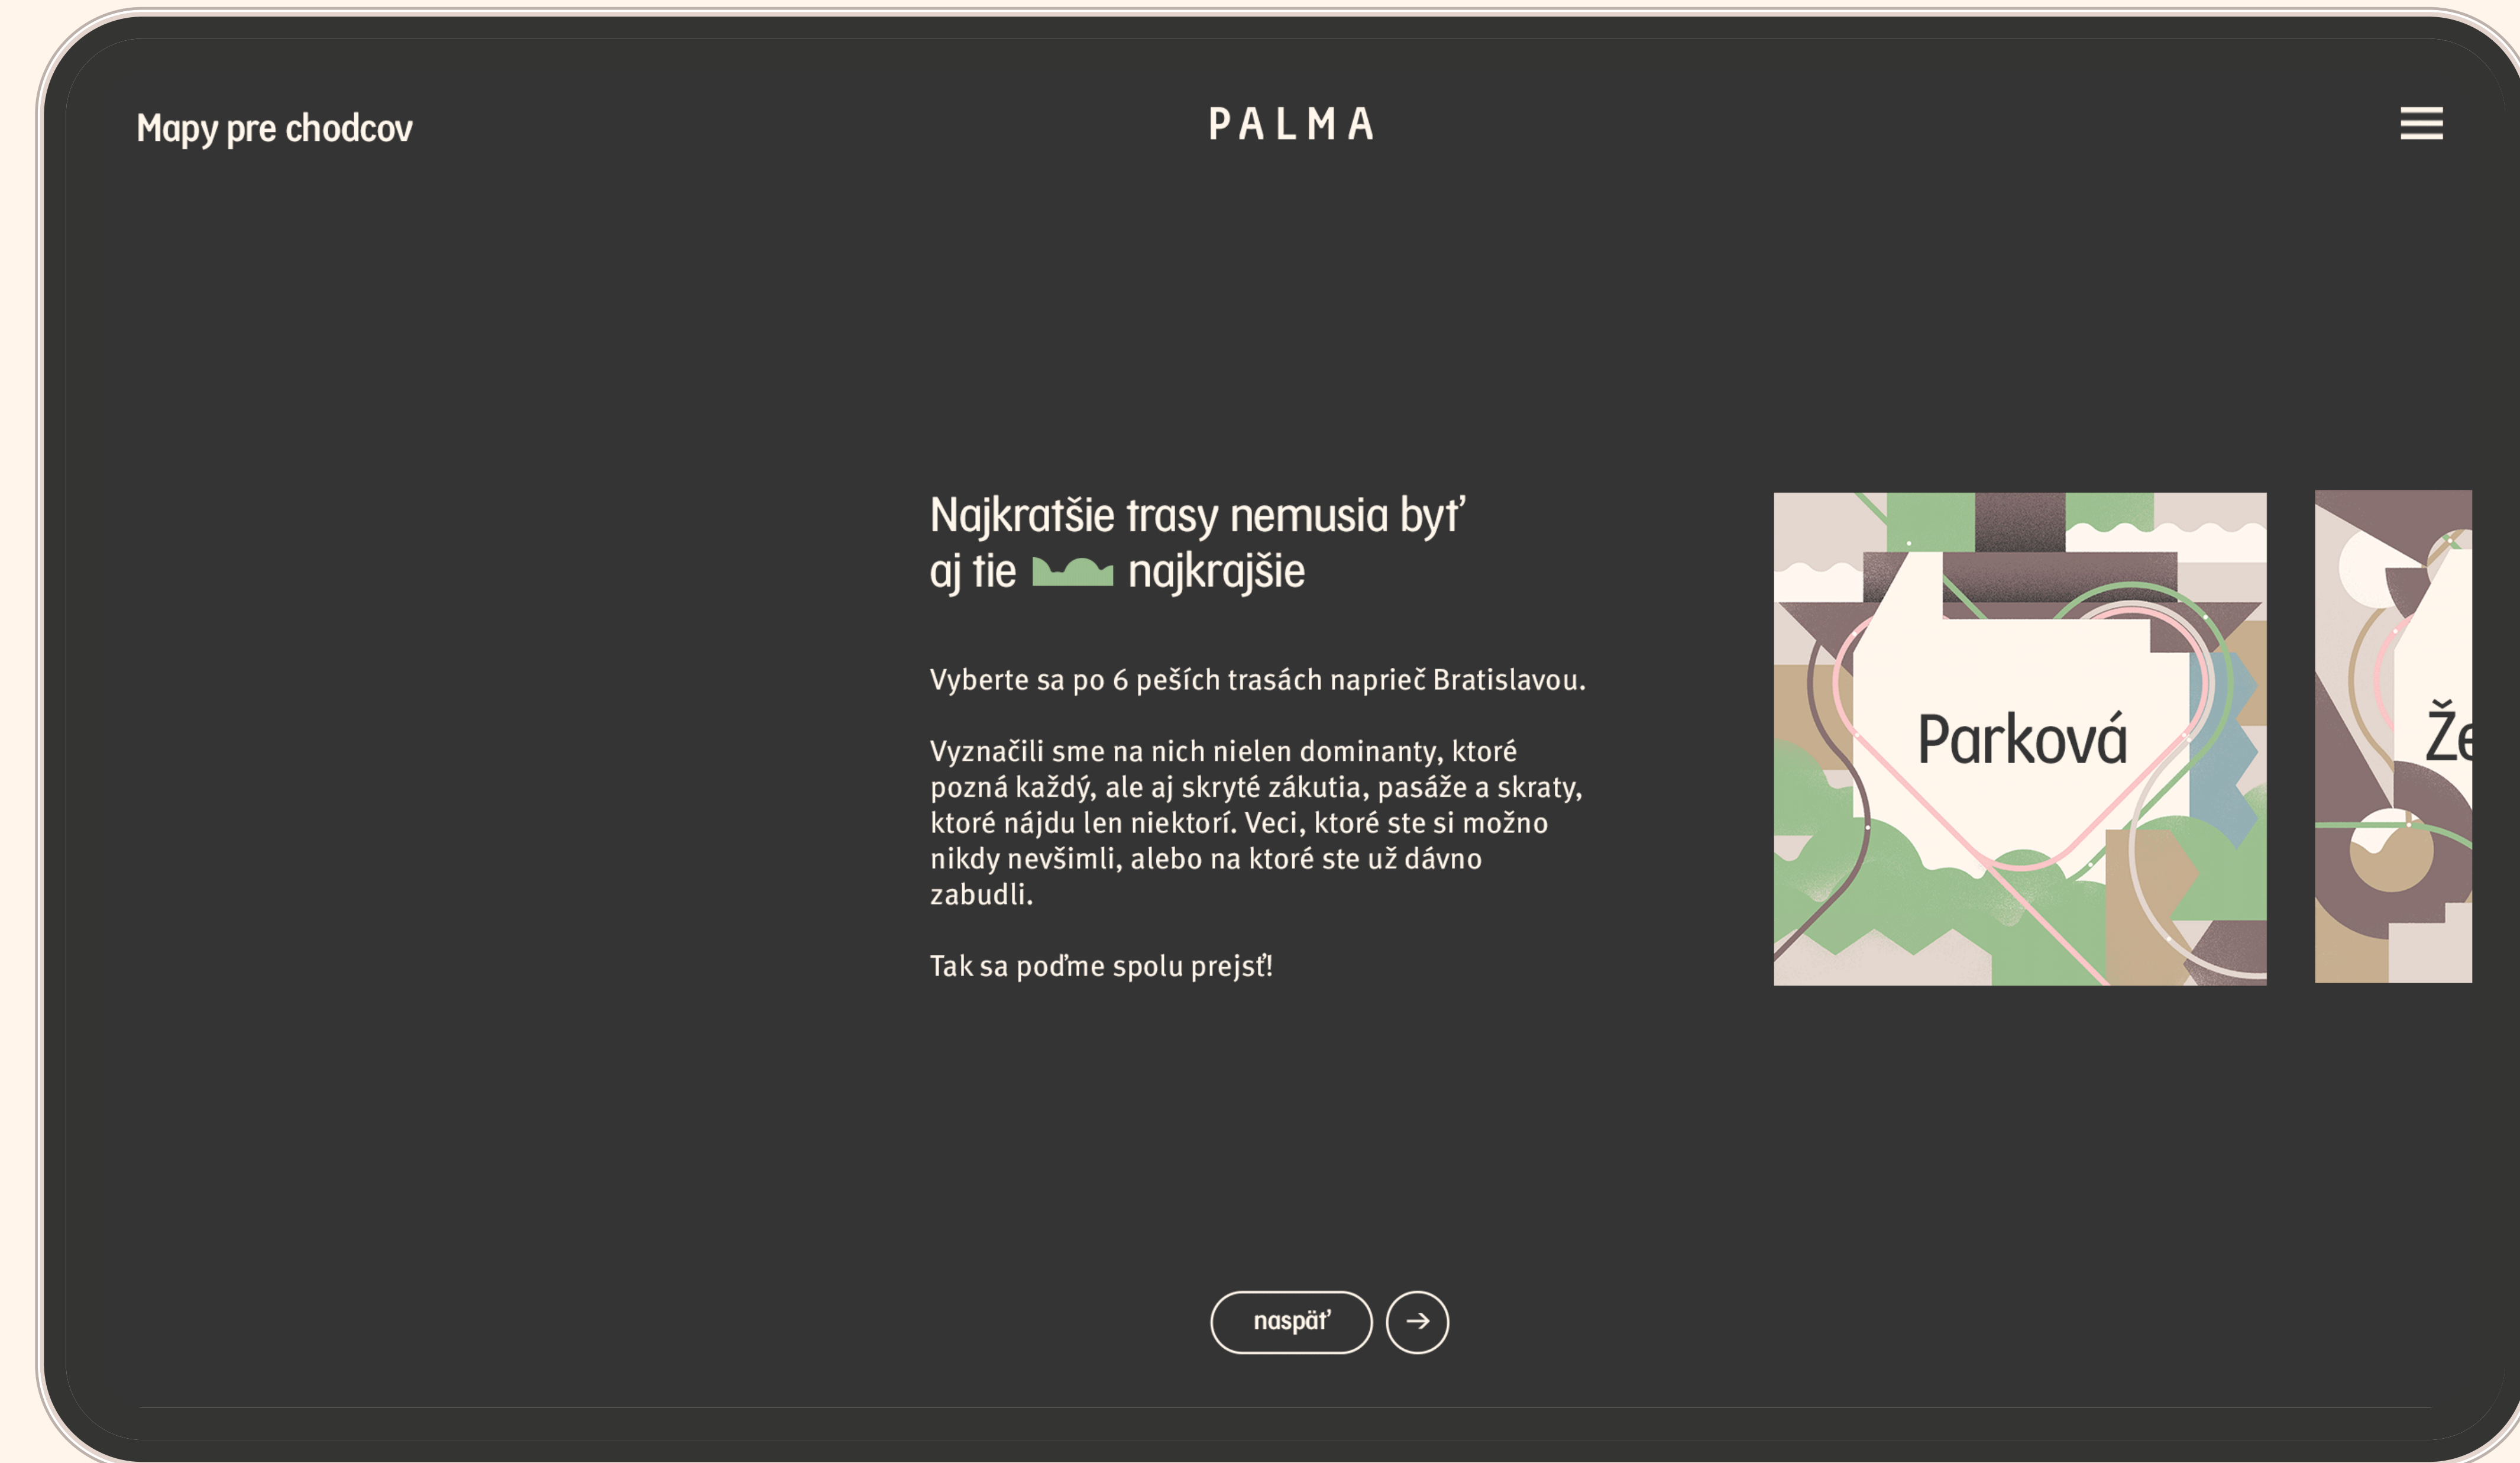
Mapy pre chodcov

PALMA

Najkratšie trasy nemusia byť aj tie najkrajšie

Vyberte sa po 6 peších trasách naprieč Bratislavou.

Vyznačili sme na nich nielen dominanty, ktoré pozná každý, ale aj skryté zákutia, pasáže a skraty, ktoré nájdu len niektorí. Veci, ktoré ste si možno nikdy nevšimli, alebo na ktoré ste už dávno zabudli.

Tak sa poďme spolu prejsť!

Parková

Že

naspäť